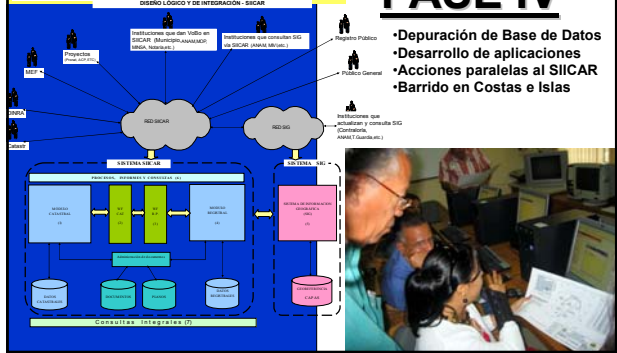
DISEÑO LÓGICO Y DE INTEGRACIÓN - SIICAR

FASE IV

•Depuración de Base de Datos
•Desarrollo de aplicaciones
•Acciones paralelas al SIICAR
•Barrido en Costas e Islas

Proyectos

MEF

DINRA

Catastr

Instituciones que dan VoBo en SIICAR (Municipio,ANAM,MOP, MINSA, Notaría,etc.)

Instituciones que consultan SIG vía SIICAR (ANAM, MIV,etc.)

Registro Público

Público General

RED SIICAR

RED SIG

Instituciones que actualizan y consulta SIG (Contraloría, ANAM,T.Guardia,etc.)

SISTEMA SIICAR

SISTEMA SIG

PROCESOS, INFORMES Y CONSULTAS (6)

MODULO CATASTRAL (1)

MODULO REGISTRAL (4)

SISTEMA DE INFORMACIÓN GEOGRÁFICA (SIG) (5)

BASES CATASTRALES

DOCUMENTOS

PLANOS

BASES REGISTRALES

CAPAS

Consultas Integrales (7)